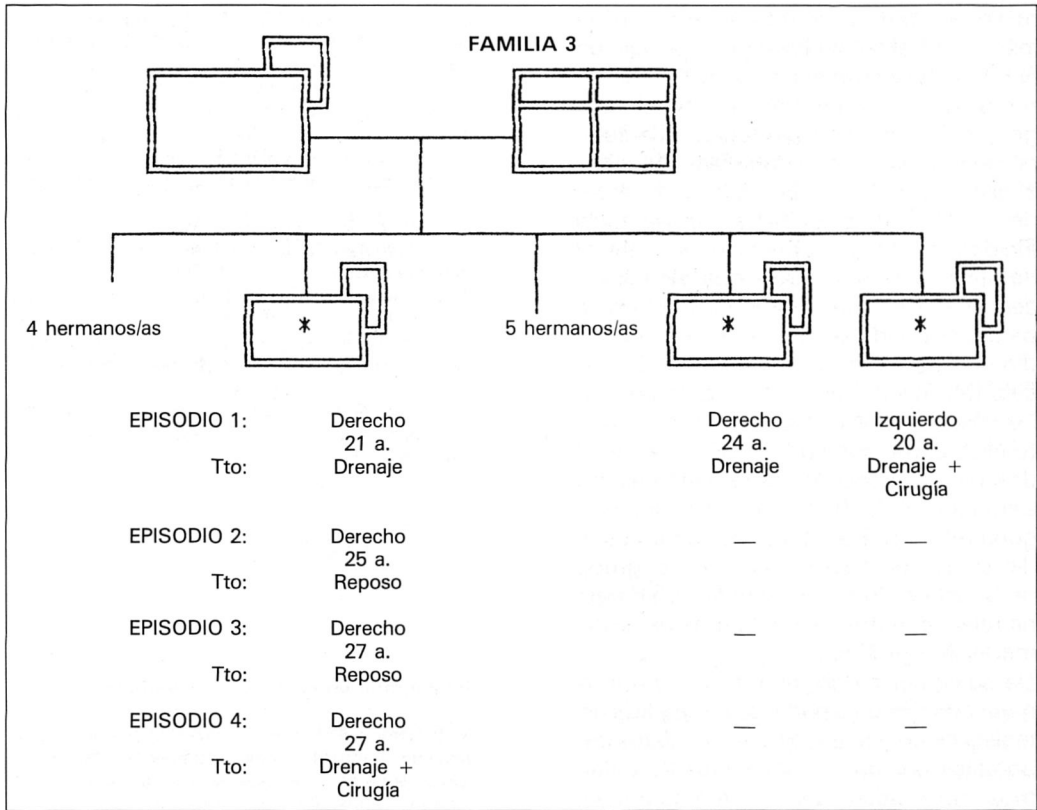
FAMILIA 3

4 hermanos/as

*

5 hermanos/as

*

*

| | | | |
|---|---|---|---|
| EPISODIO 1: | Derecho 21 a. | Derecho 24 a. | Izquierdo 20 a. |
| Tto: | Drenaje | Drenaje | Drenaje + Cirugía |
| EPISODIO 2: | Derecho 25 a. | — | — |
| Tto: | Reposo | | |
| EPISODIO 3: | Derecho 27 a. | — | — |
| Tto: | Reposo | | |
| EPISODIO 4: | Derecho 27 a. | — | — |
| Tto: | Drenaje + Cirugía | | |